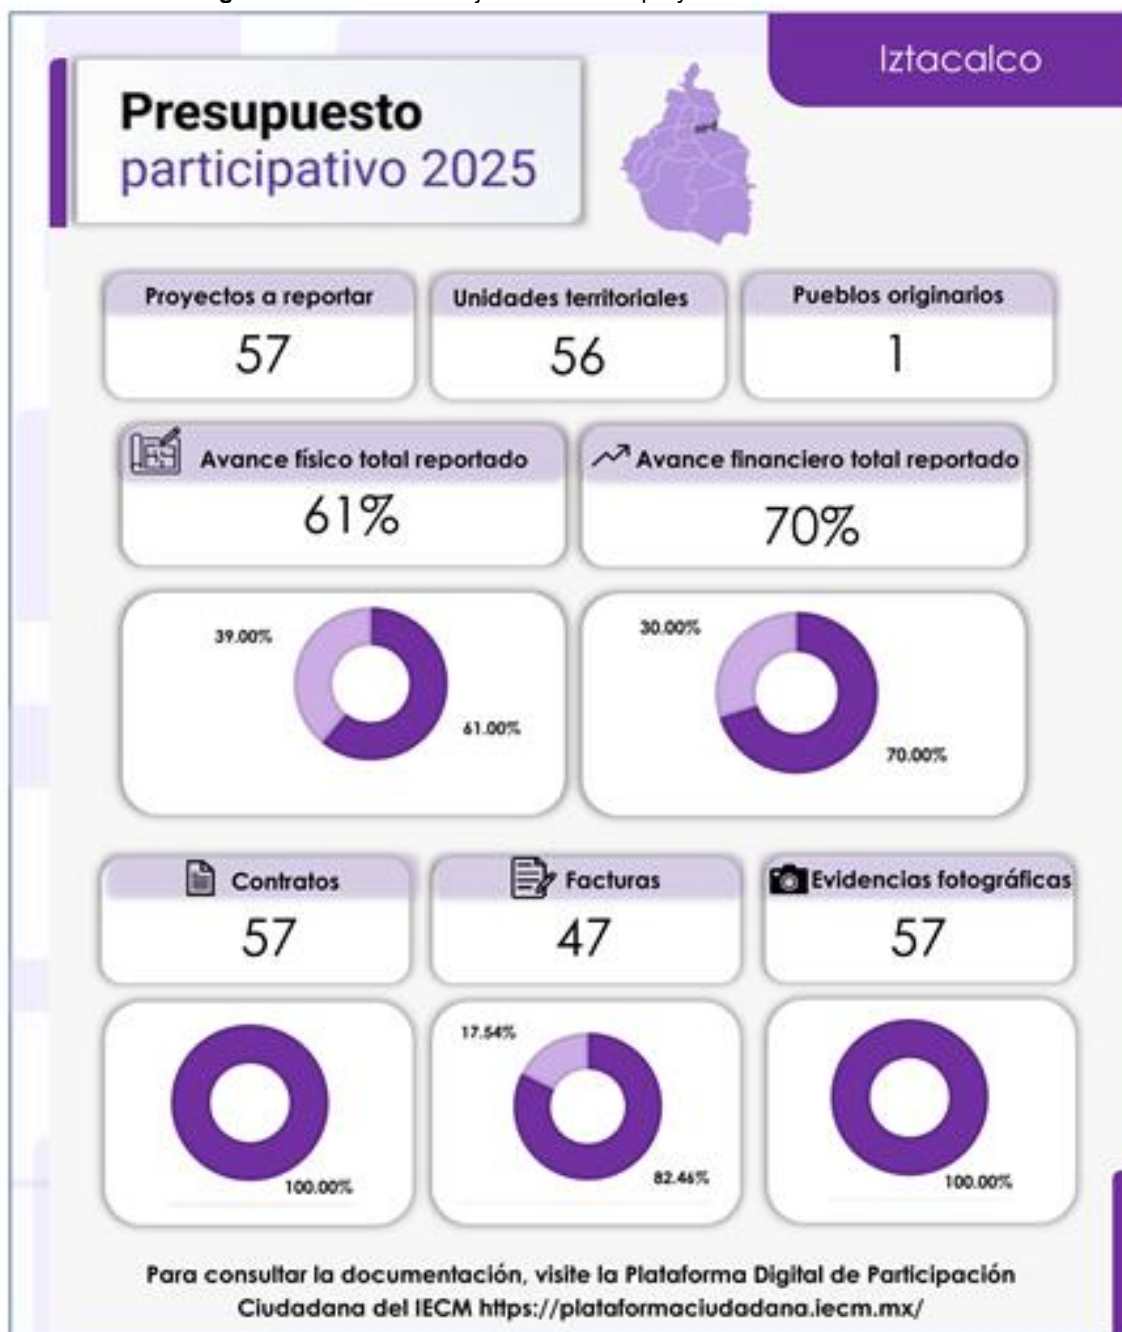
Iztacalco

Presupuesto participativo 2025

Proyectos a reportar
57

Unidades territoriales
56

Pueblos originarios
1

Avance físico total reportado
61%

Avance financiero total reportado
70%

39.00%
61.00%

30.00%
70.00%

Contratos
57

Facturas
47

Evidencias fotográficas
57

100.00%

17.54%
82.46%

100.00%

Para consultar la documentación, visite la Plataforma Digital de Participación Ciudadana del IECM https://plataformaciudadana.iecm.mx/